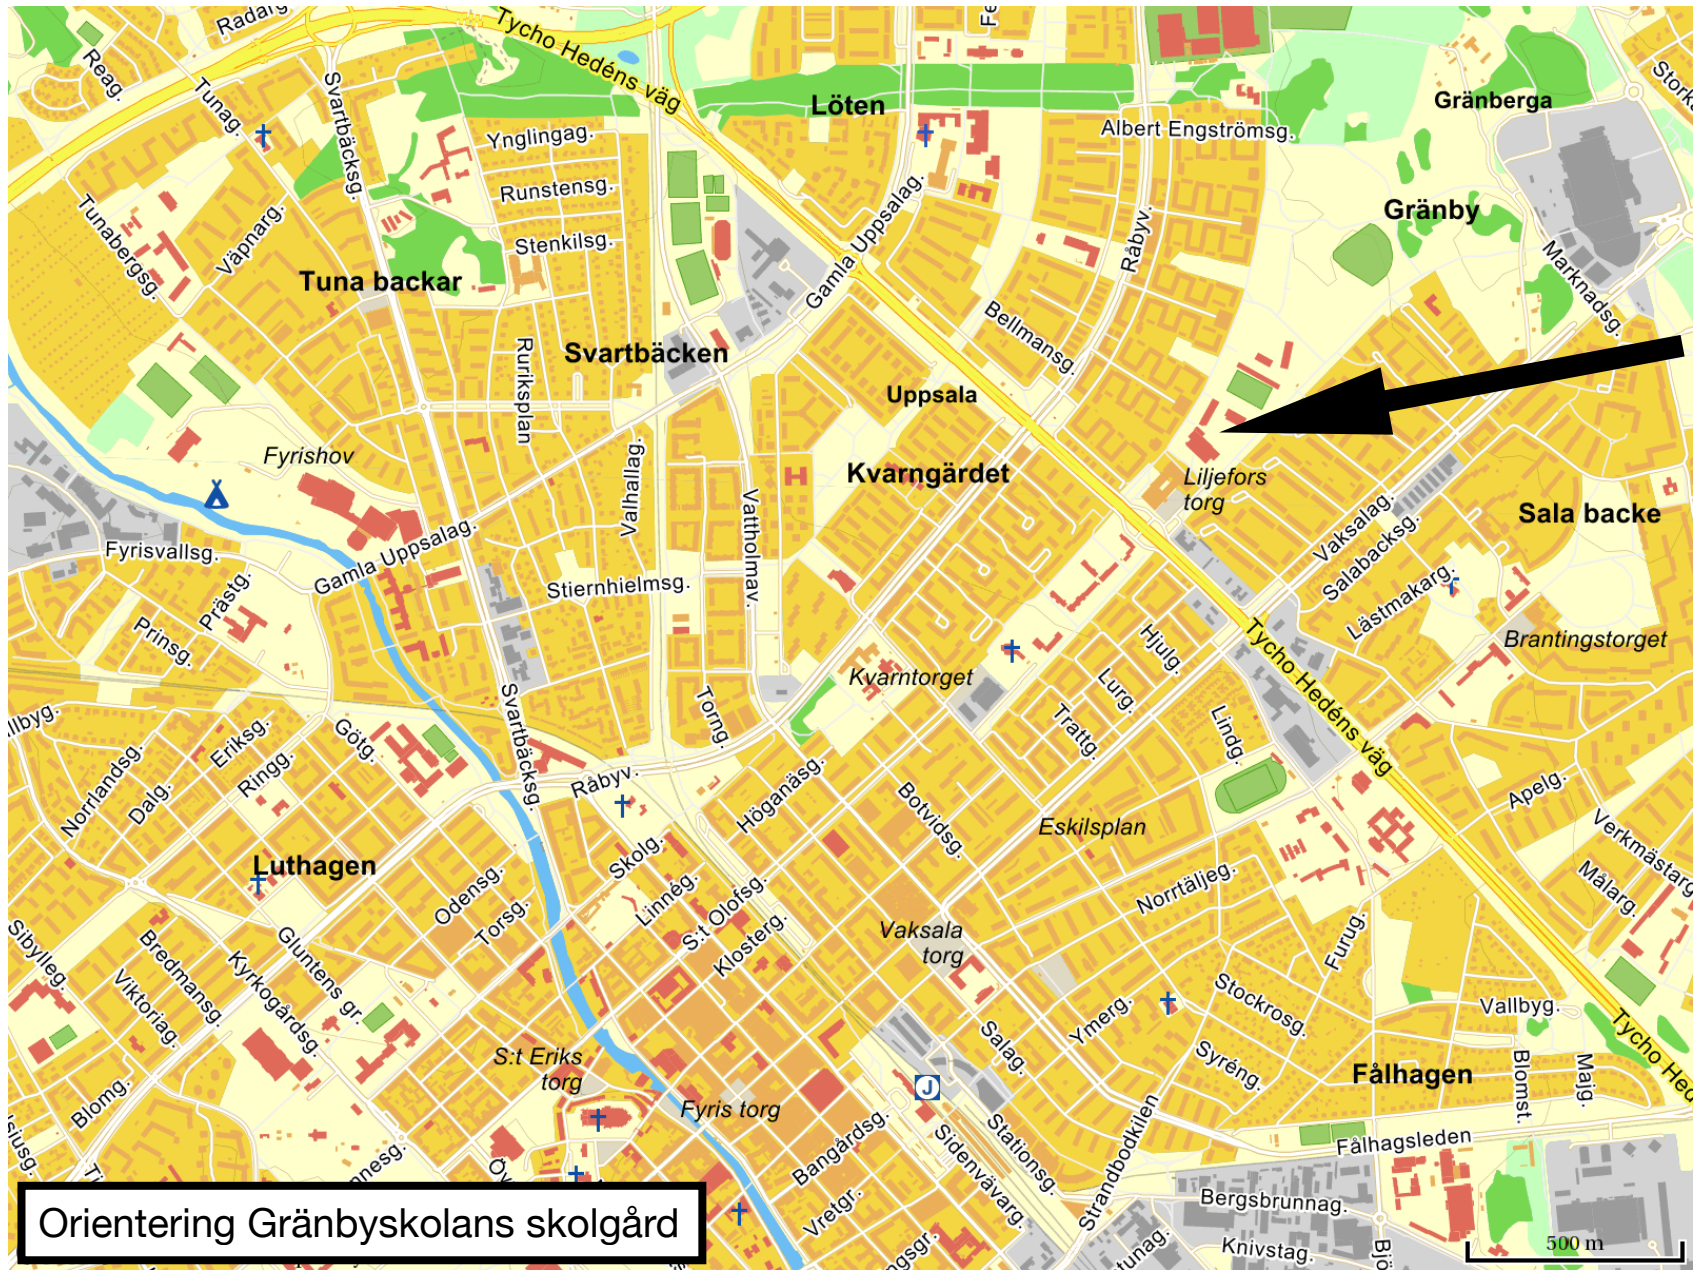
Radarg.
Tycho Hedéns väg
Fe
Reag.
Tunag.
Svartbäcksg.
Löten
Gränberga
Stork
Albert Engströmsg.
Ynglingag.
Runstensg.
Tunabergsg.
Väpnarg.
Stenkilsg.
Gamla Uppsalag.
Råbyv.
Gränby
Marknadsg.
Tuna backar
Bellmansg.
Svartbäcken
Ruriksplan
Uppsala
Fyrishov
Valhallag.
Kvarngärdet
Liljefors torg
Sala backe
Vaksalag.
Salabacksg.
Fyrisvallsg.
Gamla Uppsalag.
Prästg.
Stiernhielmsg.
Vattholmav.
Hjulg.
Lästmakarg.
Prinsg.
Brantingstorget
Tycho Hedéns väg
Kvarntorget
Lurg.
llbyg.
Norrlandsg.
Eriksg.
Götg.
Svartbäcksg.
Torng.
Trattg.
Lindg.
Dalg.
Ringg.
Råbyv.
Höganäsg.
Botvidsg.
Apelg.
Eskilsplan
Verkmästarg.
Luthagen
Skolg.
Målarg.
Odensg.
Linnég.
S:t Olofsg.
Norrtäljeg.
Sibylleg.
Torsg.
Klosterg.
Furug.
Bredmansg.
Vaksala torg
Viktoriag.
Kyrkogårdsg.
Gluntens gr.
Stockrosg.
Vallbyg.
Ymerg.
Salag.
Tycho Hed
S:t Eriks torg
Syréng.
Fålhagen
Blomst.
Majg.
Blomg.
Fyris torg
Bangårdsg.
Stationsg.
Strandbodkilen
Fålhagsleden
Sidenvävarg.
nesg.
Ö
Bergsbrunnag.
Vretgr.
gsgr.
tunag.
Knivstag.
Bj
500 m
Orientering Gränbyskolans skolgård